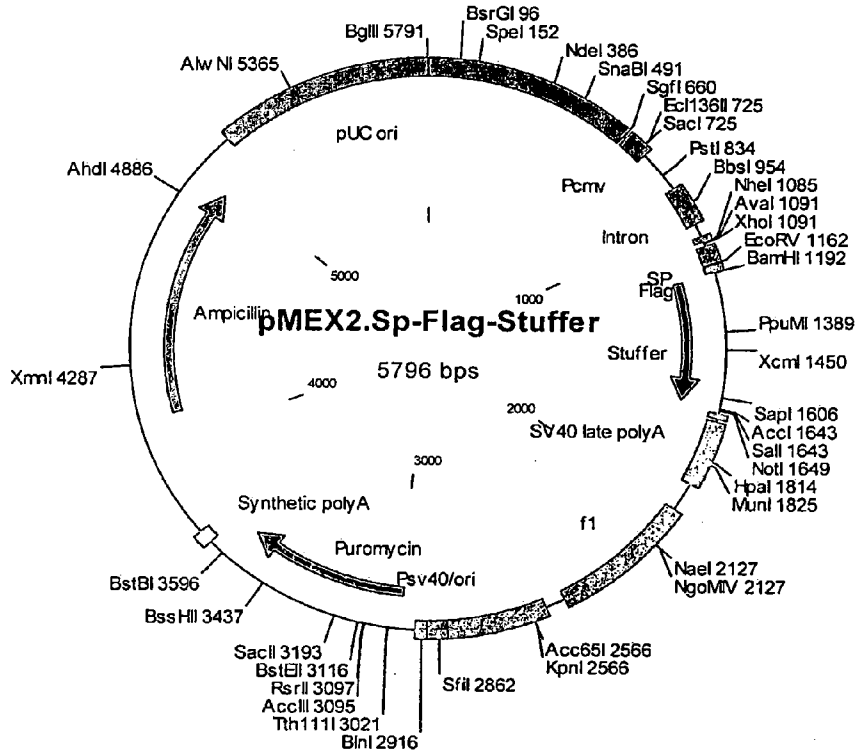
BglII 5791
BsrGI 96
SpeI 152
NdeI 386
SnaBI 491
SgfI 660
Ecl136II 725
SacI 725
PstI 834
BbsI 954
NheI 1085
AvaI 1091
XhoI 1091
EcoRV 1162
BamHI 1192
Alw NI 5365
AhdI 4886
pUC ori
Pcmv
Intron
SP
Flag
5000
1000
Ampicillin
pMEX2.Sp-Flag-Stuffer
5796 bps
Stuffer
PpuMI 1389
XcmI 1450
XmnI 4287
4000
2000
SV40 late polyA
SapI 1606
AccI 1643
SalI 1643
NotI 1649
HpaI 1814
MunI 1825
3000
Synthetic polyA
f1
Puromycin
Psv40/ori
NaeI 2127
NgoMIV 2127
BstBI 3596
BssHII 3437
SacII 3193
BstEII 3116
RsrII 3097
AccIII 3095
Tth111I 3021
BlnI 2916
SfiI 2862
Acc65I 2566
KpnI 2566